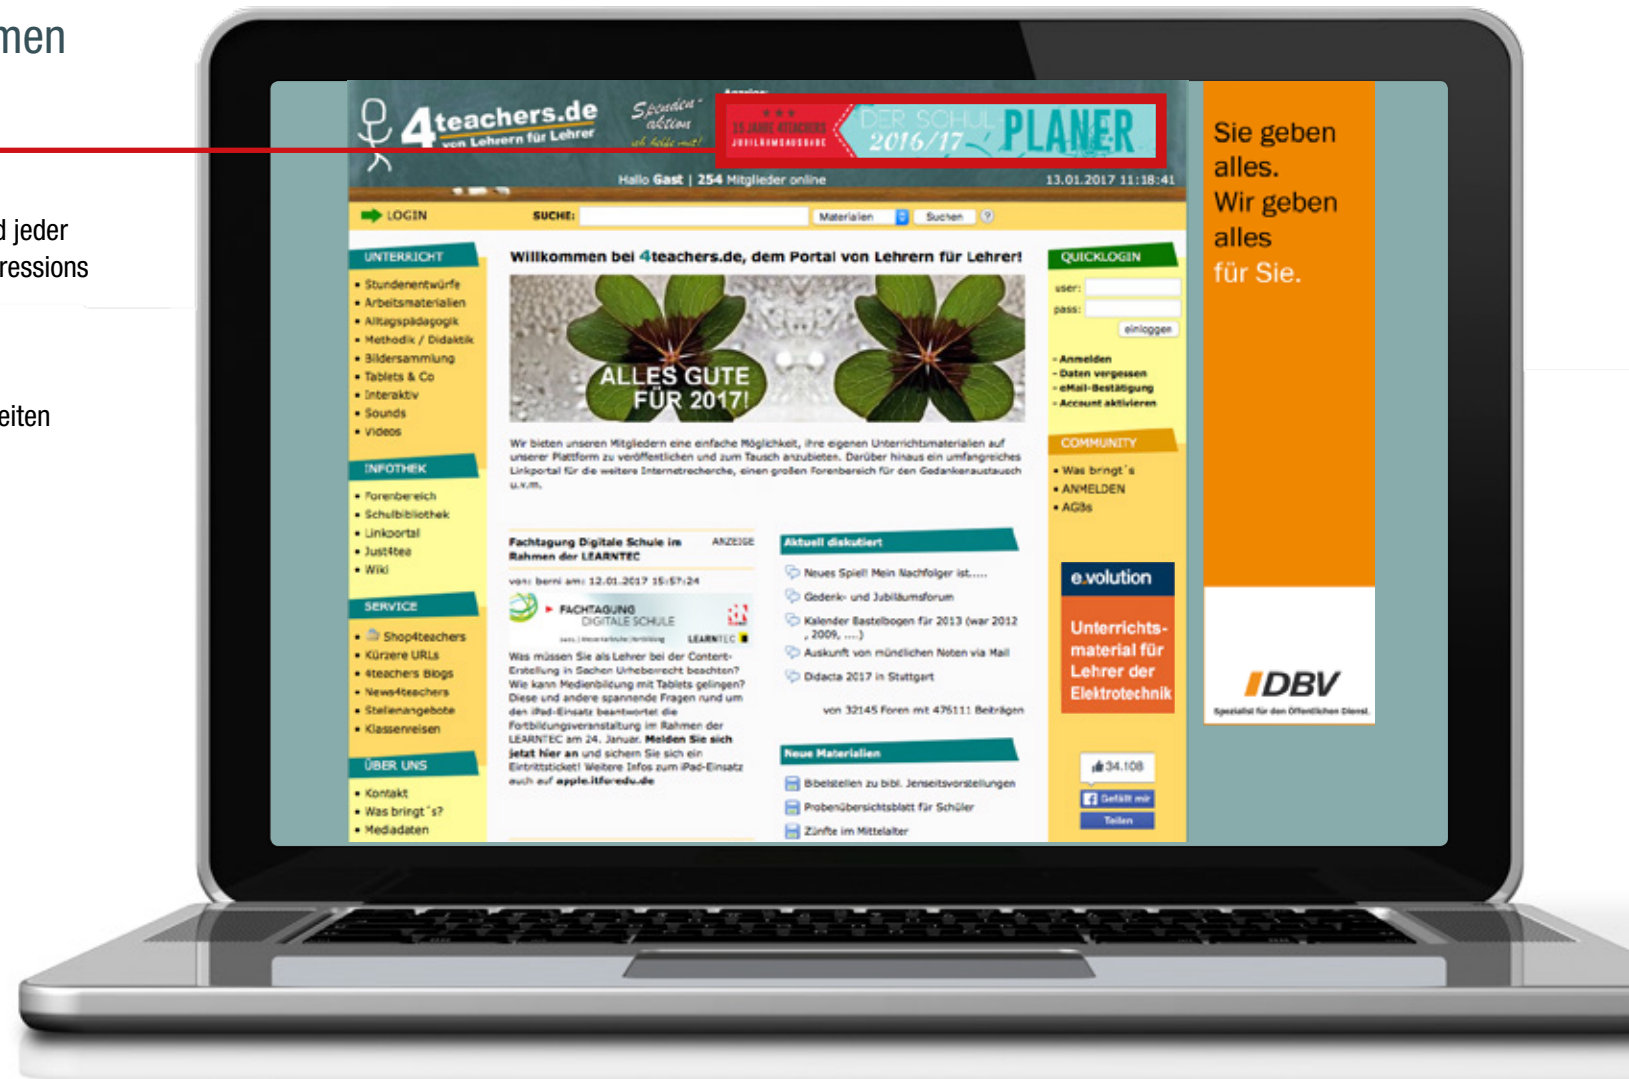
men

d jeder
ressions

eiten

4teachers.de von Lehrern für Lehrer

Spenden-aktion ich helfe mit!

Anzeige

15 JAHRE 4TEACHERS JUBILÄUMSAUSGABE

DER SCHULPLANER 2016/17

Hallo Gast | 254 Mitglieder online 13.01.2017 11:18:41

LOGIN SUCHE: Materialien Suchen ?

UNTERRICHT
• Stundenentwürfe
• Arbeitsmaterialien
• Alltagspädagogik
• Methodik / Didaktik
• Bildersammlung
• Tablets & Co
• Interaktiv
• Sounds
• Videos

INFOTHEK
• Forenbereich
• Schulbibliothek
• Linkportal
• Just4tea
• Wiki

SERVICE
• Shop4teachers
• Kürzere URLs
• 4teachers Blogs
• News4teachers
• Stellenangebote
• Klassenreisen

ÜBER UNS
• Kontakt
• Was bringt´s?
• Mediadaten

Willkommen bei 4teachers.de, dem Portal von Lehrern für Lehrer!

ALLES GUTE FÜR 2017!

Wir bieten unseren Mitgliedern eine einfache Möglichkeit, ihre eigenen Unterrichtsmaterialien auf unserer Plattform zu veröffentlichen und zum Tausch anzubieten. Darüber hinaus ein umfangreiches Linkportal für die weitere Internetrecherche, einen großen Forenbereich für den Gedankenaustausch u.v.m.

Fachtagung Digitale Schule im Rahmen der LEARNTEC ANZEIGE

von: berni am: 12.01.2017 15:57:24

FACHTAGUNG DIGITALE SCHULE LEARNTEC

Was müssen Sie als Lehrer bei der Content-Erstellung in Sachen Urheberrecht beachten? Wie kann Medienbildung mit Tablets gelingen? Diese und andere spannende Fragen rund um den iPad-Einsatz beantwortet die Fortbildungsveranstaltung im Rahmen der LEARNTEC am 24. Januar. Melden Sie sich jetzt hier an und sichern Sie sich ein Eintrittsticket! Weitere Infos zum iPad-Einsatz auch auf apple.itforedu.de

Aktuell diskutiert
Neues Spiel! Mein Nachfolger ist.....
Gedenk- und Jubiläumsforum
Kalender Bastelbogen für 2013 (war 2012 , 2009, ....)
Auskunft von mündlichen Noten via Mail
Didacta 2017 in Stuttgart
von 32145 Foren mit 476111 Beiträgen

Neue Materialien
Bibelstellen zu bibl. Jenseitsvorstellungen
Probenübersichtsblatt für Schüler
Zünfte im Mittelalter

QUICKLOGIN
user:
pass:
einloggen
- Anmelden
- Daten vergessen
- eMail-Bestätigung
- Account aktivieren

COMMUNITY
• Was bringt´s
• ANMELDEN
• AGBs

e.volution
Unterrichts-material für Lehrer der Elektrotechnik

34.108
Gefällt mir
Teilen

Sie geben alles. Wir geben alles für Sie.

DBV
Spezialist für den Öffentlichen Dienst